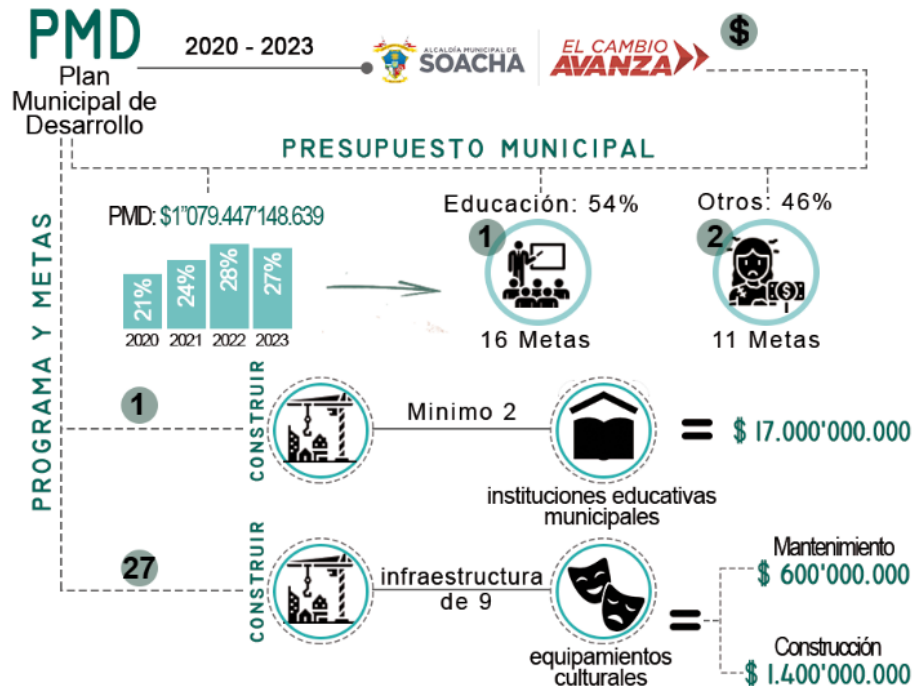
PMD
Plan Municipal de Desarrollo

2020 - 2023

ALCALDÍA MUNICIPAL DE SOACHA

EL CAMBIO AVANZA

$

PRESUPUESTO MUNICIPAL

PROGRAMA Y METAS

PMD: $1"079.447'148.639

21% 24% 28% 27%
2020 2021 2022 2023

Educación: 54%
1
16 Metas

Otros: 46%
2
11 Metas

1
CONSTRUIR
Mínimo 2
instituciones educativas municipales
= $ 17.000'000.000

27
CONSTRUIR
infraestructura de 9
equipamientos culturales
=
Mantenimiento
$ 600'000.000
Construcción
$ 1.400'000.000